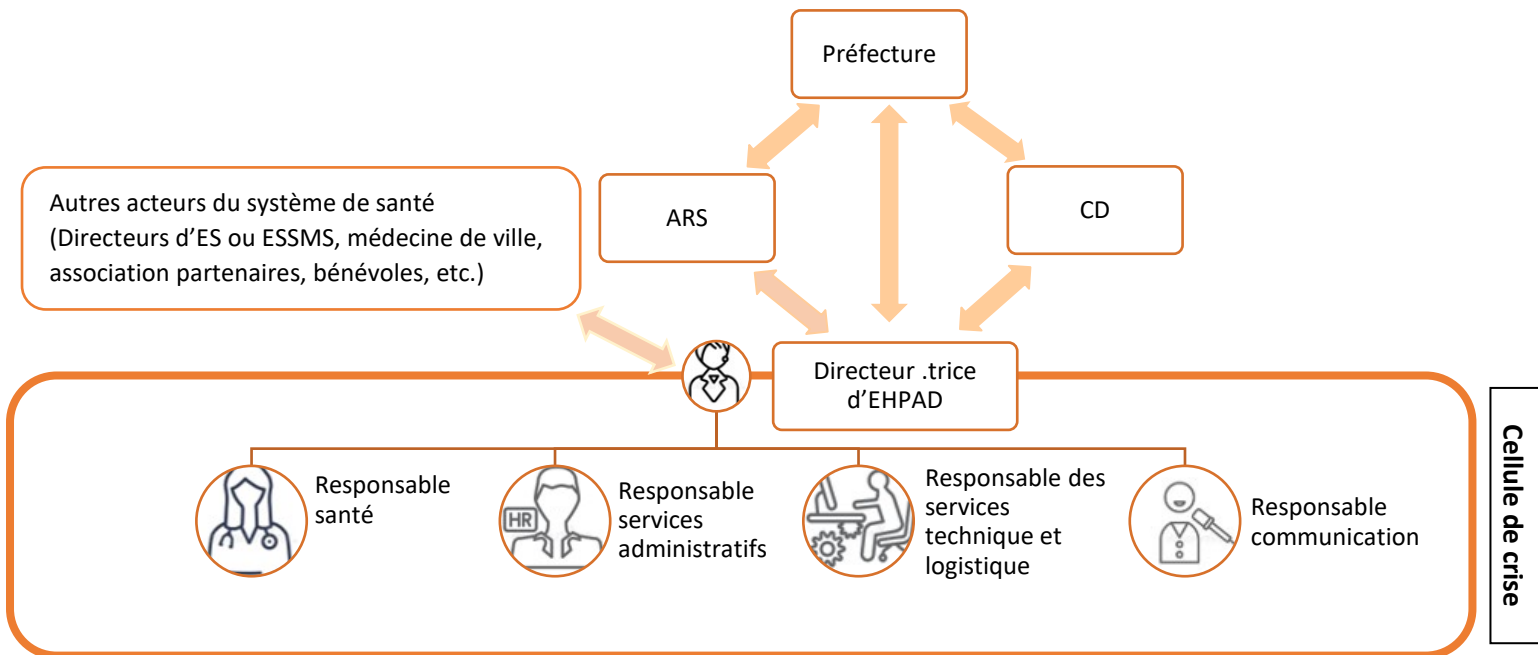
Préfecture

Autres acteurs du système de santé (Directeurs d'ES ou ESSMS, médecine de ville, association partenaires, bénévoles, etc.)

ARS

CD

Directeur .trice d'EHPAD

HR

Responsable santé

Responsable services administratifs

Responsable des services technique et logistique

Responsable communication

Cellule de crise